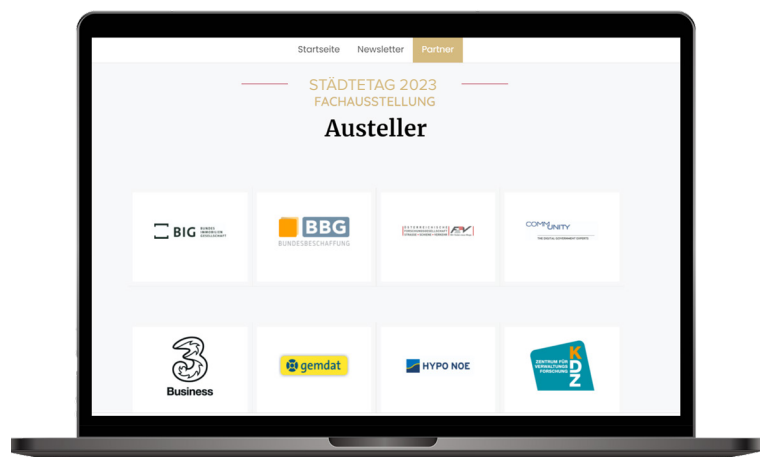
Startseite Newsletter Partner

STÄDTETAG 2023
FACHAUSSTELLUNG

Austeller

BIG BUNDES IMMOBILIEN GESELLSCHAFT

BBG BUNDESBESCHAFFUNG

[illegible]

COMMUNITY
THE DIGITAL GOVERNMENT EXPERTS

3 Business

gemdat

HYPO NOE

KDZ ZENTRUM FÜR VERWALTUNGS FORSCHUNG